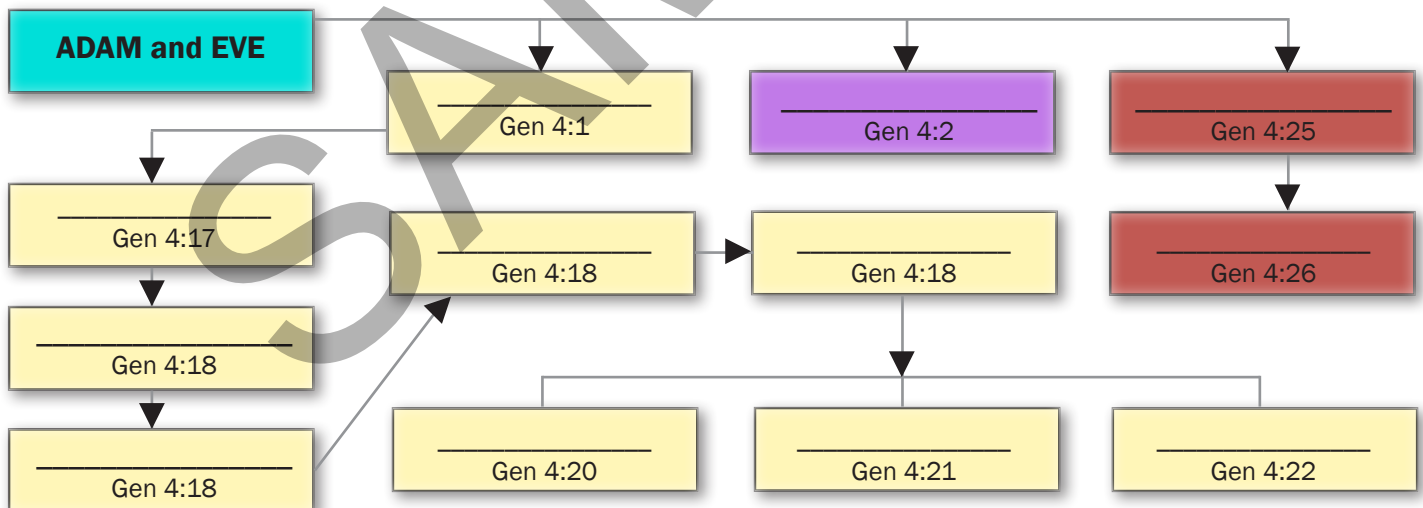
ADAM and EVE

_______________
Gen 4:1

_______________
Gen 4:2

_______________
Gen 4:25

_______________
Gen 4:17

_______________
Gen 4:18

_______________
Gen 4:18

_______________
Gen 4:26

_______________
Gen 4:18

_______________
Gen 4:18

_______________
Gen 4:20

_______________
Gen 4:21

_______________
Gen 4:22

SAMPLE